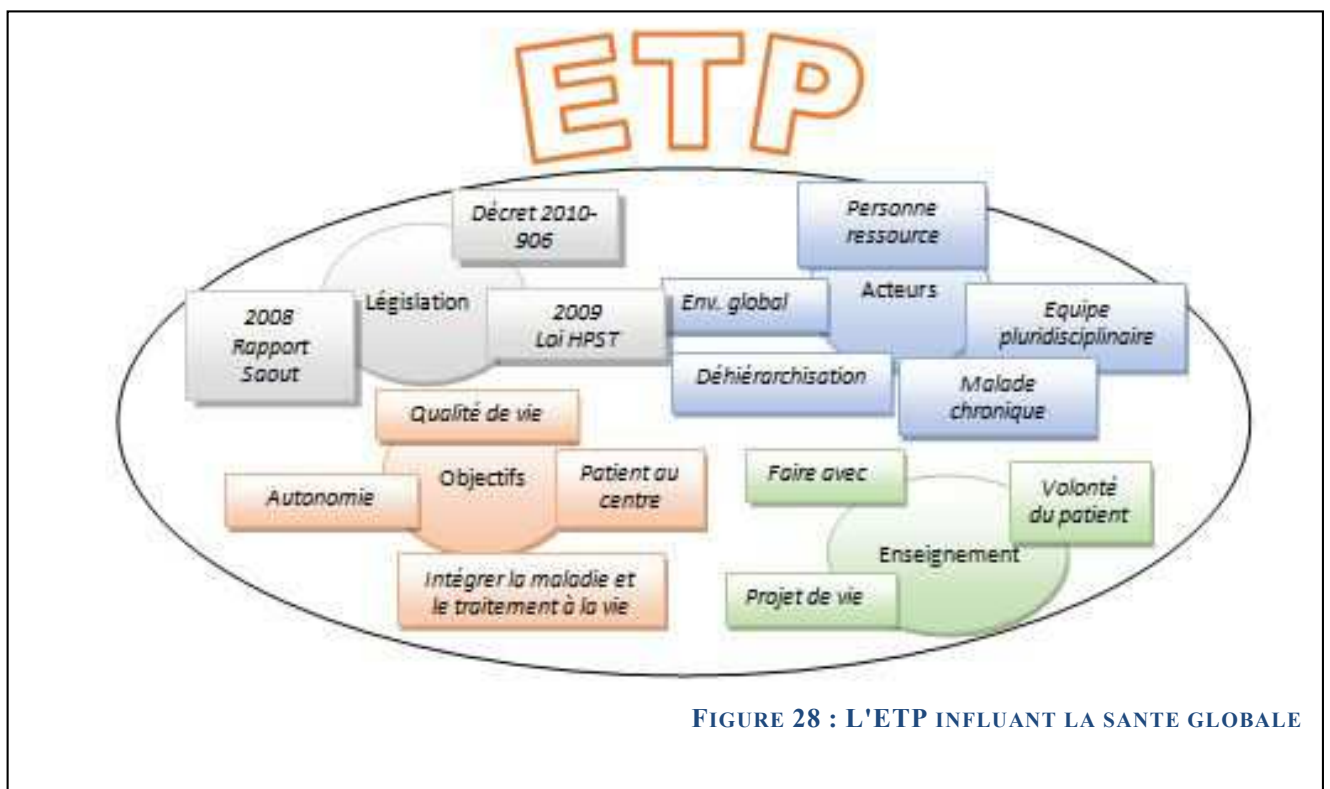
ETP

Décret 2010-906

Législation

2008 Rapport Saout

2009 Loi HPST

Personne ressource

Acteurs

Env. global

Equipe pluridisciplinaire

Déhiérarchisation

Malade chronique

Qualité de vie

Objectifs

Autonomie

Patient au centre

Intégrer la maladie et le traitement à la vie

Faire avec

Volonté du patient

Enseignement

Projet de vie

FIGURE 28 : L'ETP INFLUANT LA SANTE GLOBALE